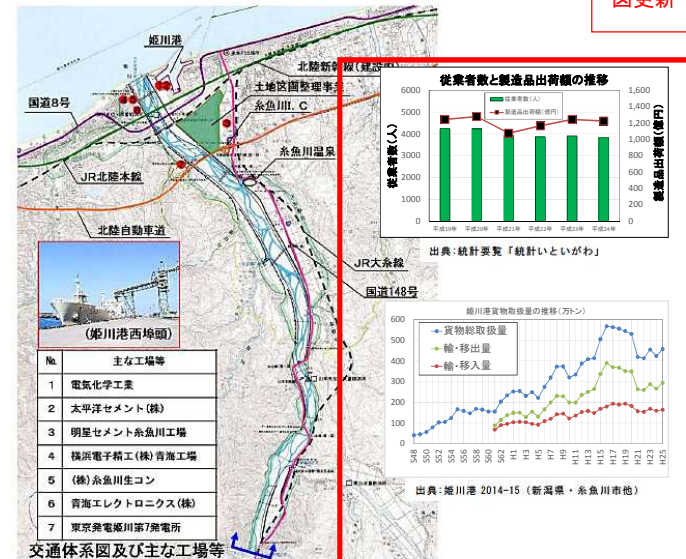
図更新

姫川港
北陸新幹線（建設中）
土地区画整理事業
国道8号
糸魚川I.C
糸魚川温泉
JR北陸本線
北陸自動車道
JR大糸線
国道148号
（姫川港西埠頭）

| No. | 主な工場等 |
|---|---|
| 1 | 電気化学工業 |
| 2 | 太平洋セメント(株) |
| 3 | 明星セメント糸魚川工場 |
| 4 | 横浜電子精工(株)青海工場 |
| 5 | (株)糸魚川生コン |
| 6 | 青海エレクトロニクス(株) |
| 7 | 東京発電姫川第7発電所 |

交通体系図及び主な工場等

従業者数と製造品出荷額の推移
従業者数（人）
製造品出荷額（億円）
従業者数（人）
製造品出荷額（億円）
0
1,000
2,000
3,000
4,000
5,000
6,000
0
200
400
600
800
1,000
1,200
1,400
1,600
平成19年
平成20年
平成21年
平成22年
平成23年
平成24年
出典：統計要覧「統計いといがわ」

姫川港貨物取扱量の推移（万トン）
貨物総取扱量
輸・移出量
輸・移入量
0
100
200
300
400
500
600
S48
S50
S52
S54
S56
S58
S60
S62
H1
H3
H5
H7
H9
H11
H13
H15
H17
H19
H21
H23
H25
出典：姫川港 2014-15（新潟県・糸魚川市他）